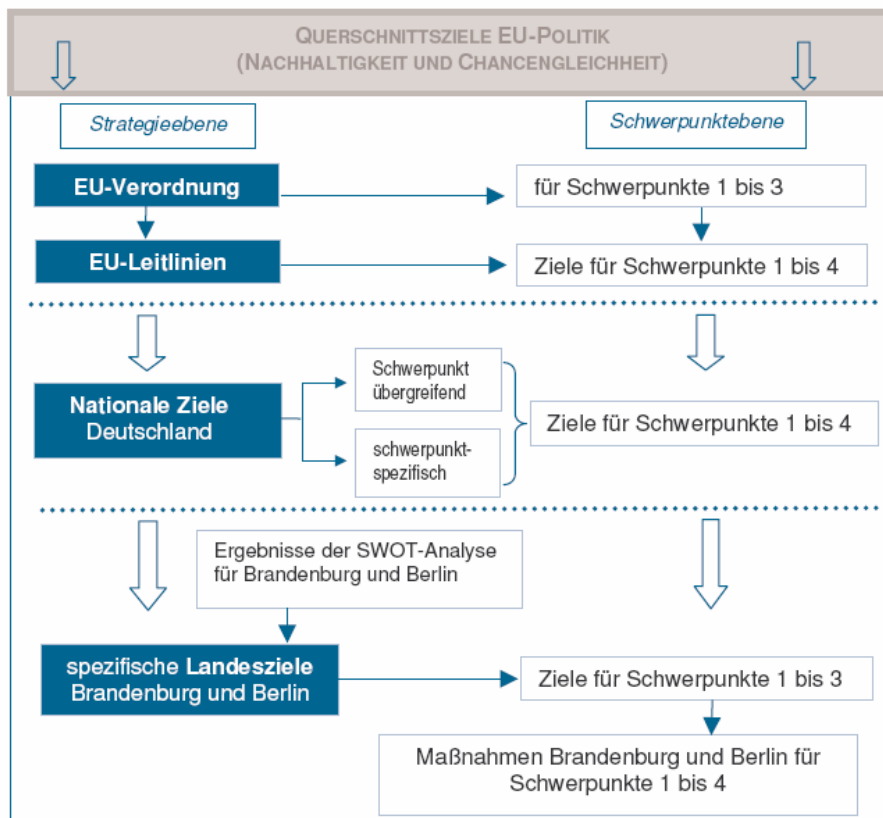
QUERSCHNITTSZIELE EU-POLITIK
(NACHHALTIGKEIT UND CHANCENGLEICHHEIT)

Strategieebene

Schwerpunktebene

EU-Verordnung

für Schwerpunkte 1 bis 3

EU-Leitlinien

Ziele für Schwerpunkte 1 bis 4

Nationale Ziele Deutschland

Schwerpunkt übergreifend

schwerpunktspezifisch

Ziele für Schwerpunkte 1 bis 4

Ergebnisse der SWOT-Analyse für Brandenburg und Berlin

spezifische Landesziele Brandenburg und Berlin

Ziele für Schwerpunkte 1 bis 3

Maßnahmen Brandenburg und Berlin für Schwerpunkte 1 bis 4